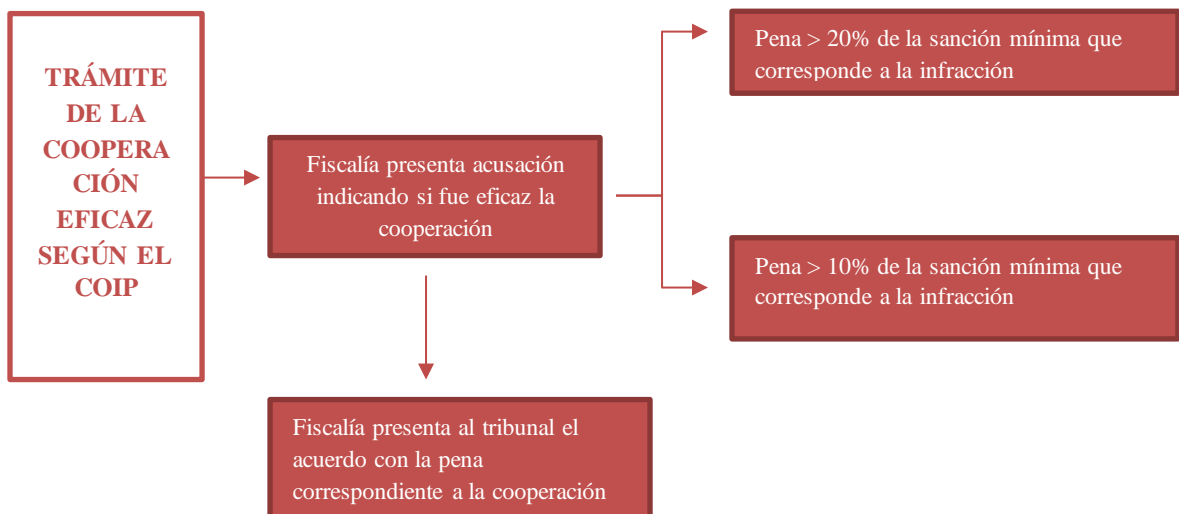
TRÁMITE DE LA COOPERA CIÓN EFICAZ SEGÚN EL COIP

Fiscalía presenta acusación indicando si fue eficaz la cooperación

Pena > 20% de la sanción mínima que corresponde a la infracción

Pena > 10% de la sanción mínima que corresponde a la infracción

Fiscalía presenta al tribunal el acuerdo con la pena correspondiente a la cooperación